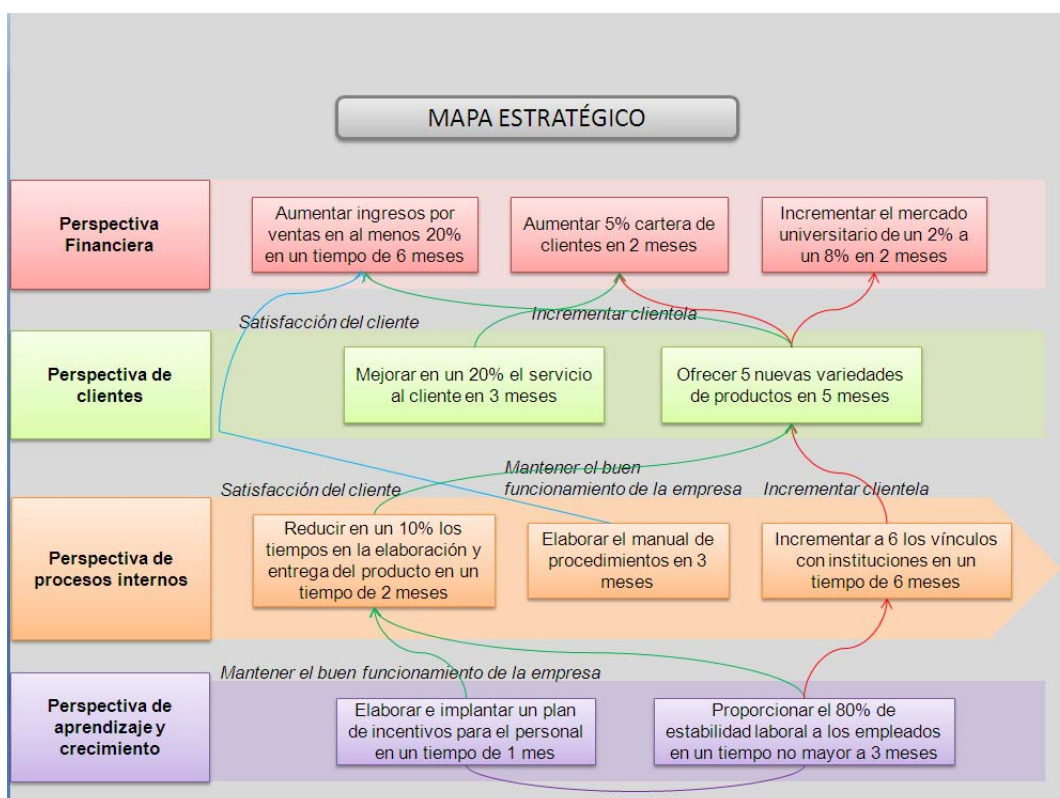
MAPA ESTRATÉGICO

Perspectiva Financiera

Aumentar ingresos por ventas en al menos 20% en un tiempo de 6 meses

Aumentar 5% cartera de clientes en 2 meses

Incrementar el mercado universitario de un 2% a un 8% en 2 meses

Satisfacción del cliente

Incrementar clientela

Perspectiva de clientes

Mejorar en un 20% el servicio al cliente en 3 meses

Ofrecer 5 nuevas variedades de productos en 5 meses

Mantener el buen funcionamiento de la empresa

Satisfacción del cliente

Incrementar clientela

Perspectiva de procesos internos

Reducir en un 10% los tiempos en la elaboración y entrega del producto en un tiempo de 2 meses

Elaborar el manual de procedimientos en 3 meses

Incrementar a 6 los vínculos con instituciones en un tiempo de 6 meses

Mantener el buen funcionamiento de la empresa

Perspectiva de aprendizaje y crecimiento

Elaborar e implantar un plan de incentivos para el personal en un tiempo de 1 mes

Proporcionar el 80% de estabilidad laboral a los empleados en un tiempo no mayor a 3 meses